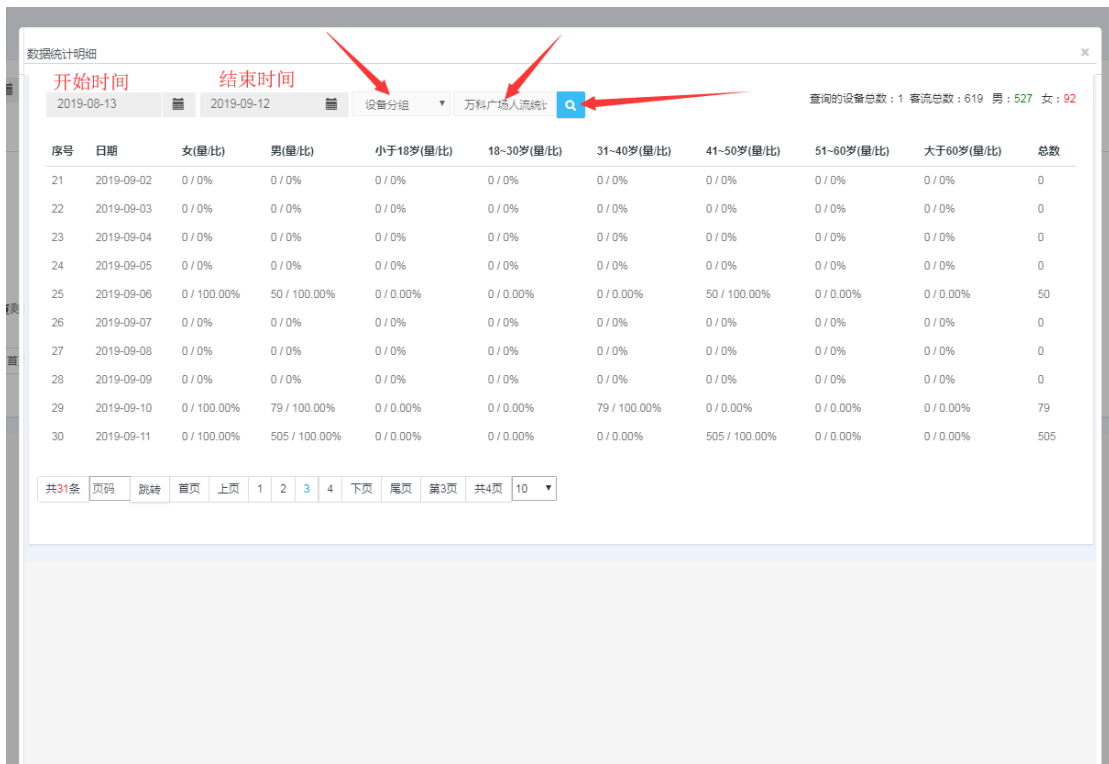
数据统计明细

×

开始时间 结束时间

2019-08-13 2019-09-12 设备分组 万科广场人流统计

查询的设备总数：1 客流总数：619 男：527 女：92

| 序号 | 日期 | 女(量/比) | 男(量/比) | 小于18岁(量/比) | 18~30岁(量/比) | 31~40岁(量/比) | 41~50岁(量/比) | 51~60岁(量/比) | 大于60岁(量/比) | 总数 |
|---|---|---|---|---|---|---|---|---|---|---|
| 21 | 2019-09-02 | 0 / 0% | 0 / 0% | 0 / 0% | 0 / 0% | 0 / 0% | 0 / 0% | 0 / 0% | 0 / 0% | 0 |
| 22 | 2019-09-03 | 0 / 0% | 0 / 0% | 0 / 0% | 0 / 0% | 0 / 0% | 0 / 0% | 0 / 0% | 0 / 0% | 0 |
| 23 | 2019-09-04 | 0 / 0% | 0 / 0% | 0 / 0% | 0 / 0% | 0 / 0% | 0 / 0% | 0 / 0% | 0 / 0% | 0 |
| 24 | 2019-09-05 | 0 / 0% | 0 / 0% | 0 / 0% | 0 / 0% | 0 / 0% | 0 / 0% | 0 / 0% | 0 / 0% | 0 |
| 25 | 2019-09-06 | 0 / 100.00% | 50 / 100.00% | 0 / 0.00% | 0 / 0.00% | 0 / 0.00% | 50 / 100.00% | 0 / 0.00% | 0 / 0.00% | 50 |
| 26 | 2019-09-07 | 0 / 0% | 0 / 0% | 0 / 0% | 0 / 0% | 0 / 0% | 0 / 0% | 0 / 0% | 0 / 0% | 0 |
| 27 | 2019-09-08 | 0 / 0% | 0 / 0% | 0 / 0% | 0 / 0% | 0 / 0% | 0 / 0% | 0 / 0% | 0 / 0% | 0 |
| 28 | 2019-09-09 | 0 / 0% | 0 / 0% | 0 / 0% | 0 / 0% | 0 / 0% | 0 / 0% | 0 / 0% | 0 / 0% | 0 |
| 29 | 2019-09-10 | 0 / 100.00% | 79 / 100.00% | 0 / 0.00% | 0 / 0.00% | 79 / 100.00% | 0 / 0.00% | 0 / 0.00% | 0 / 0.00% | 79 |
| 30 | 2019-09-11 | 0 / 100.00% | 505 / 100.00% | 0 / 0.00% | 0 / 0.00% | 0 / 0.00% | 505 / 100.00% | 0 / 0.00% | 0 / 0.00% | 505 |

共31条 页码 跳转 首页 上页 1 2 3 4 下页 尾页 第3页 共4页 10